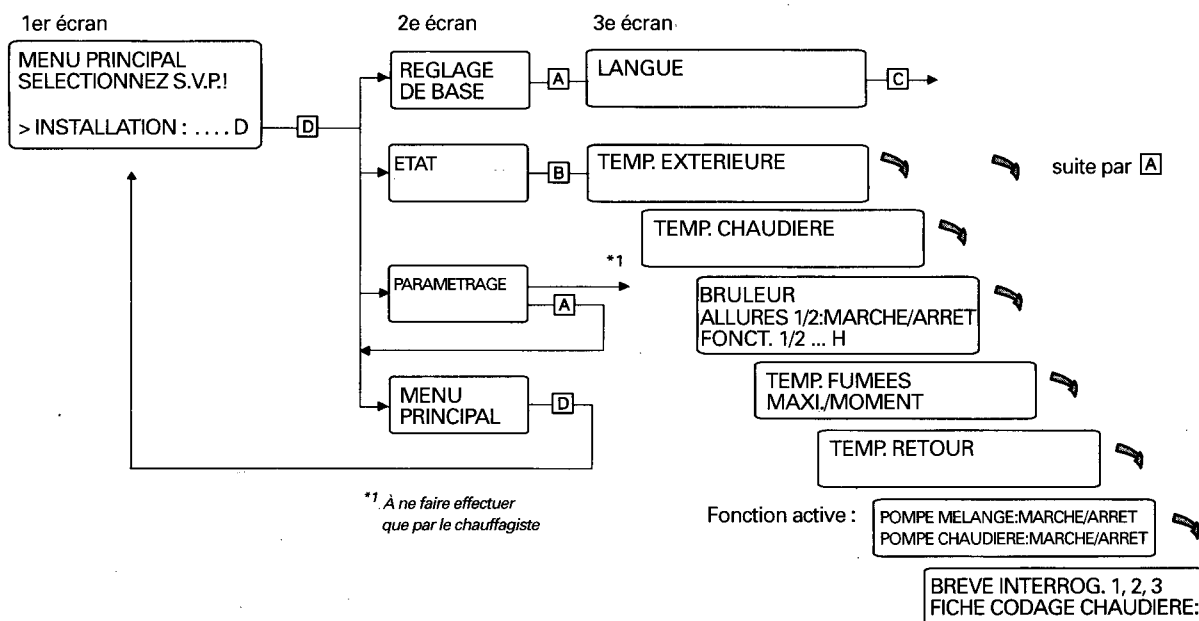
1er écran

MENU PRINCIPAL
SELECTIONNEZ S.V.P.!

> INSTALLATION : . . . . D

D

2e écran

3e écran

REGLAGE DE BASE

A

LANGUE

C

ETAT

B

TEMP. EXTERIEURE

suite par A

TEMP. CHAUDIERE

PARAMETRAGE

*1

A

BRULEUR
ALLURES 1/2:MARCHE/ARRET
FONCT. 1/2 ... H

TEMP. FUMEES
MAXI./MOMENT

MENU PRINCIPAL

D

TEMP. RETOUR

*1 À ne faire effectuer que par le chauffagiste

Fonction active :

POMPE MELANGE:MARCHE/ARRET
POMPE CHAUDIERE:MARCHE/ARRET

BREVE INTERROG. 1, 2, 3
FICHE CODAGE CHAUDIERE: